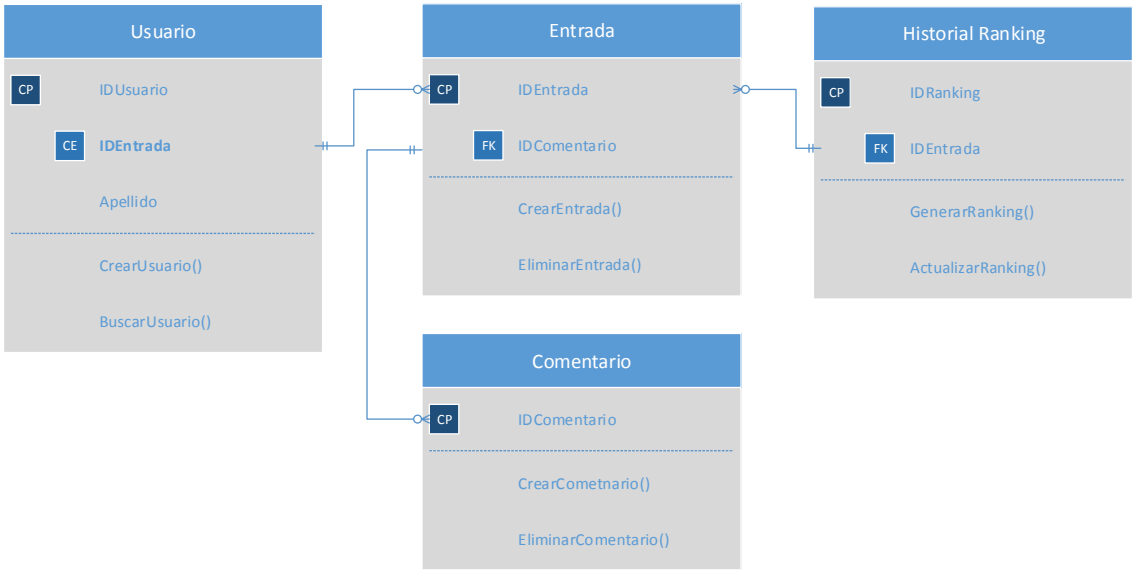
Usuario

CP IDUsuario

CE IDEntrada

Apellido

CrearUsuario()

BuscarUsuario()

Entrada

CP IDEntrada

FK IDComentario

CrearEntrada()

EliminarEntrada()

Historial Ranking

CP IDRanking

FK IDEntrada

GenerarRanking()

ActualizarRanking()

Comentario

CP IDComentario

CrearCometnario()

EliminarComentario()